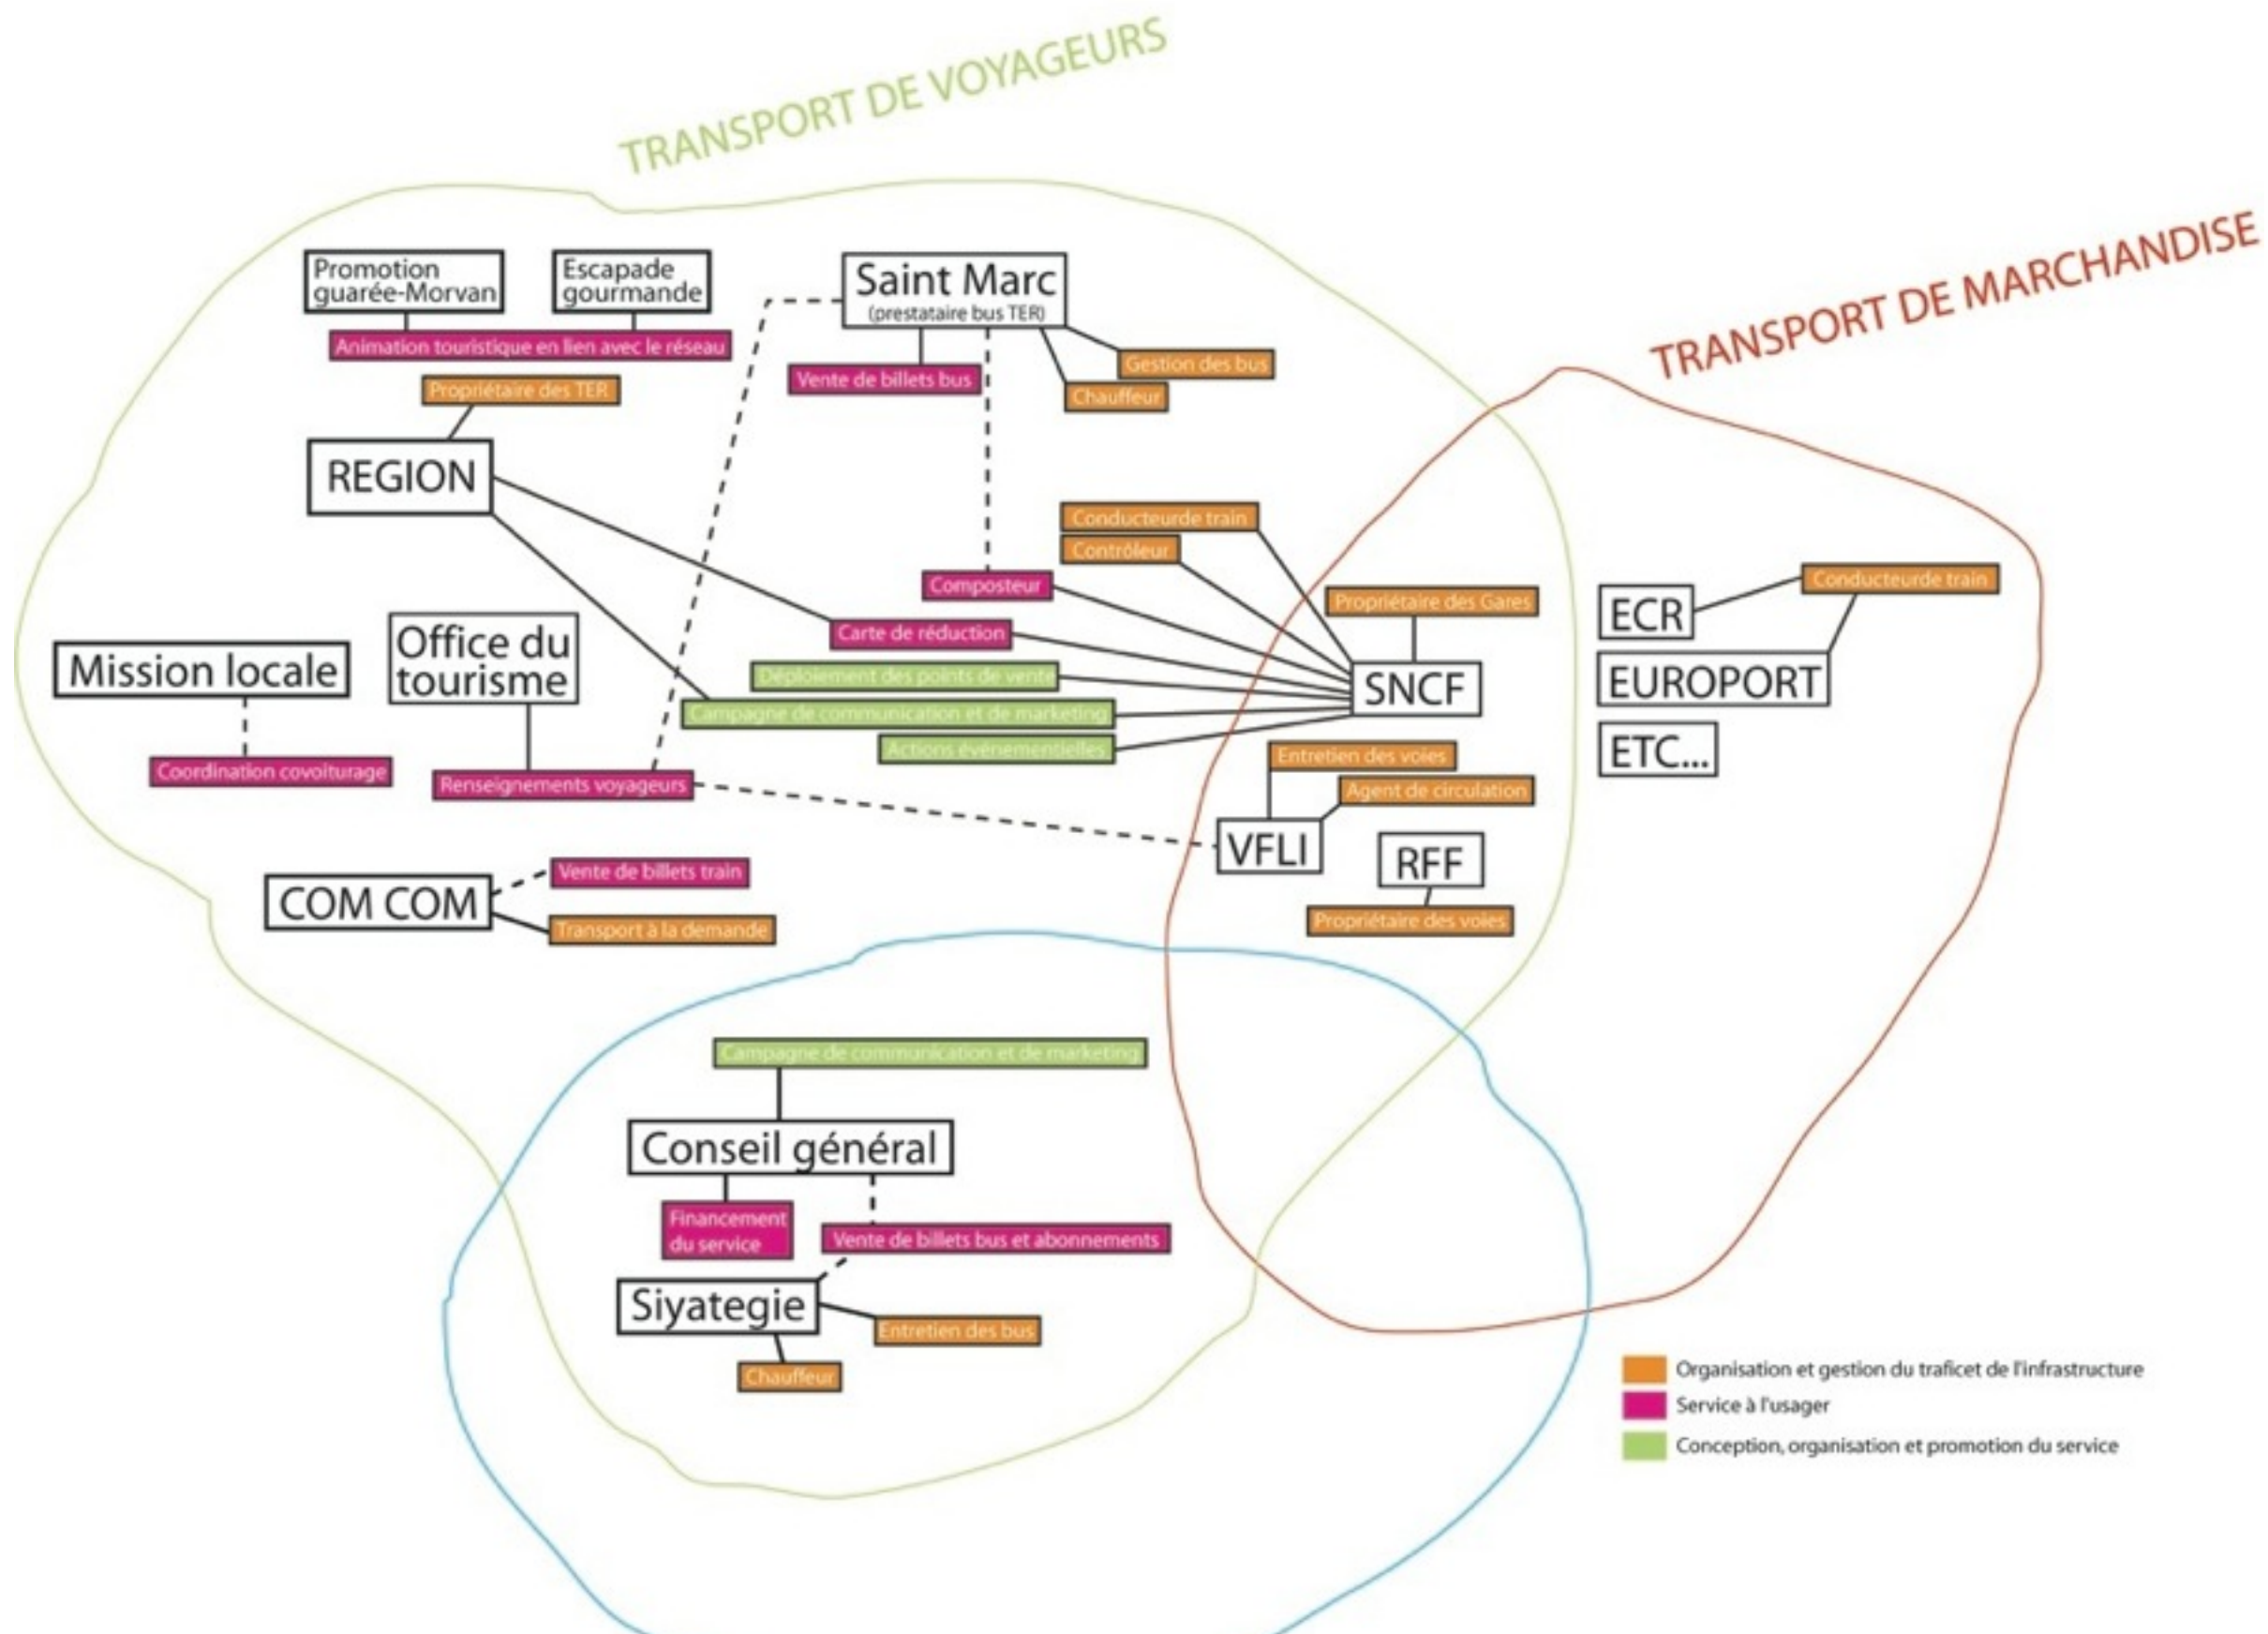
TRANSPORT DE VOYAGEURS

TRANSPORT DE MARCHANDISE

Promotion guarée-Morvan

Escapade gourmande

Animation touristique en lien avec le réseau

Propriétaire des TER

REGION

Saint Marc (prestataire bus TER)

Vente de billets bus

Gestion des bus

Chauffeur

Conducteurde train

Contrôleur

Composteur

Carte de réduction

Propriétaire des Gares

SNCF

Déploiement des points de vente

Campagne de communication et de marketing

Actions évènementielles

Mission locale

Office du tourisme

Coordination covoiturage

Renseignements voyageurs

Entretien des voies

Agent de circulation

VFLI

RFF

Propriétaire des voies

ECR

Conducteurde train

EUROPORT

ETC...

COM COM

Vente de billets train

Transport à la demande

Campagne de communication et de marketing

Conseil général

Financement du service

Vente de billets bus et abonnements

Siyategie

Entretien des bus

Chauffeur

Organisation et gestion du traficet de l'infrastructure

Service à l'usager

Conception, organisation et promotion du service